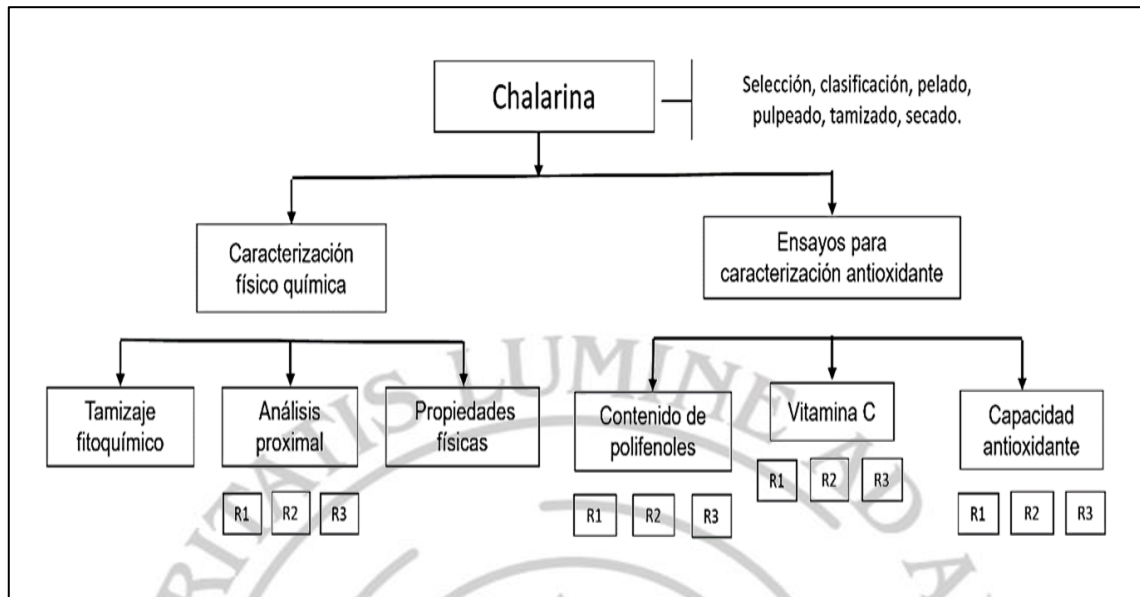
Chalarina

Selección, clasificación, pelado, pulpeado, tamizado, secado.

Caracterización físico química

Ensayos para caracterización antioxidante

Tamizaje fitoquímico

Análisis proximal

R1 R2 R3

Propiedades físicas

Contenido de polifenoles

R1 R2 R3

Vitamina C

R1 R2 R3

Capacidad antioxidante

R1 R2 R3

ITATIS LUMINE ... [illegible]